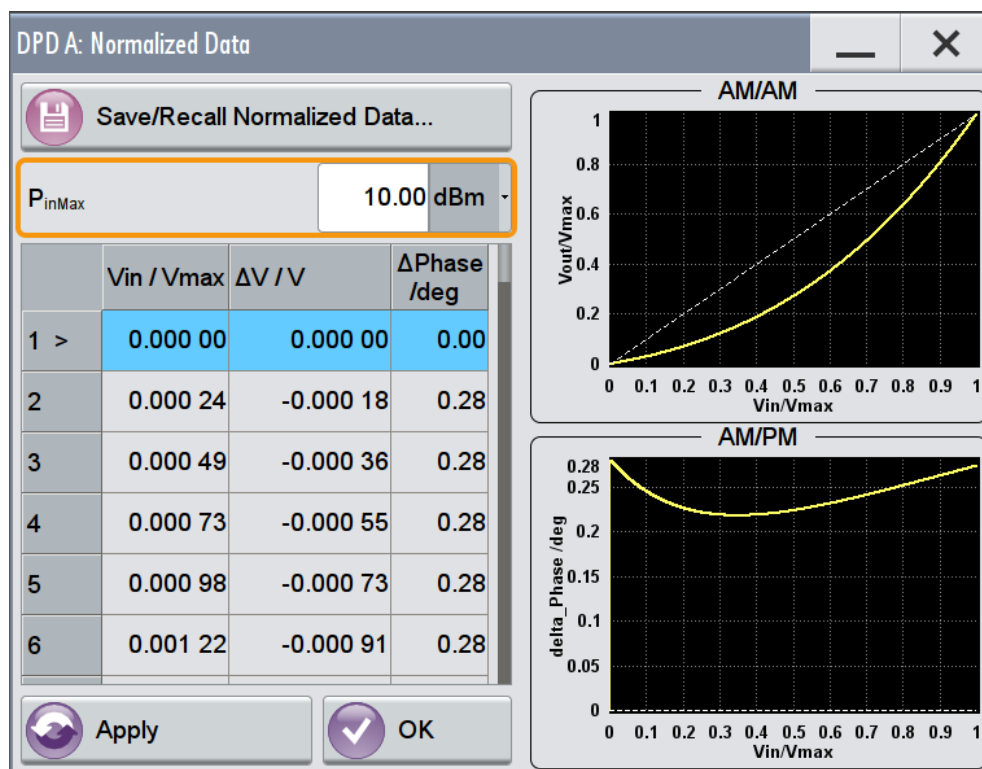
DPD A: Normalized Data

Save/Recall Normalized Data...

$P_{inMax}$ 10.00 dBm

| | Vin / Vmax | ΔV / V | ΔPhase /deg |
|---|---|---|---|
| 1 > | 0.000 00 | 0.000 00 | 0.00 |
| 2 | 0.000 24 | -0.000 18 | 0.28 |
| 3 | 0.000 49 | -0.000 36 | 0.28 |
| 4 | 0.000 73 | -0.000 55 | 0.28 |
| 5 | 0.000 98 | -0.000 73 | 0.28 |
| 6 | 0.001 22 | -0.000 91 | 0.28 |

Apply

OK

AM/AM

1
0.8
0.6
0.4
0.2
0
Vout/Vmax
0 0.1 0.2 0.3 0.4 0.5 0.6 0.7 0.8 0.9 1
Vin/Vmax

AM/PM

0.28
0.25
0.2
0.15
0.1
0.05
0
delta_Phase /deg
0 0.1 0.2 0.3 0.4 0.5 0.6 0.7 0.8 0.9 1
Vin/Vmax